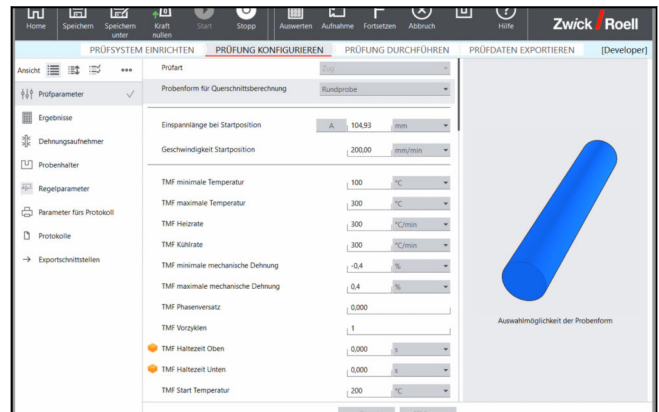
Home Speichern Speichern unter Kraft nullen Start Stopp Auswerten Aufnahme Fortsetzen Abbruch Hilfe Zwick Roell

PRÜFSYSTEM EINRICHTEN PRÜFUNG KONFIGURIEREN PRÜFUNG DURCHFÜHREN PRÜFDATEN EXPORTIEREN [Developer]

Ansicht

Prüfparameter
Ergebnisse
Dehnungsaufnehmer
Probenhalter
Regelparameter
Parameter fürs Protokoll
Protokolle
Exportschnittstellen

| | | | |
|---|---|---|---|
| Prüfart | | Zug | |
| Probenform für Querschnittsberechnung | | Rundprobe | |
| Einspannlänge bei Startposition | A | 104,93 | mm |
| Geschwindigkeit Startposition | | 200,00 | mm/min |
| TMF minimale Temperatur | | 100 | °C |
| TMF maximale Temperatur | | 300 | °C |
| TMF Heizrate | | 300 | °C/min |
| TMF Kühlrate | | 300 | °C/min |
| TMF minimale mechanische Dehnung | | -0,4 | % |
| TMF maximale mechanische Dehnung | | 0,4 | % |
| TMF Phasenversatz | | 0,000 | |
| TMF Vorzyklen | | 1 | |
| TMF Haltezeit Oben | | 0,000 | s |
| TMF Haltezeit Unten | | 0,000 | s |
| TMF Start Temperatur | | 200 | °C |

Auswahlmöglichkeit der Probenform